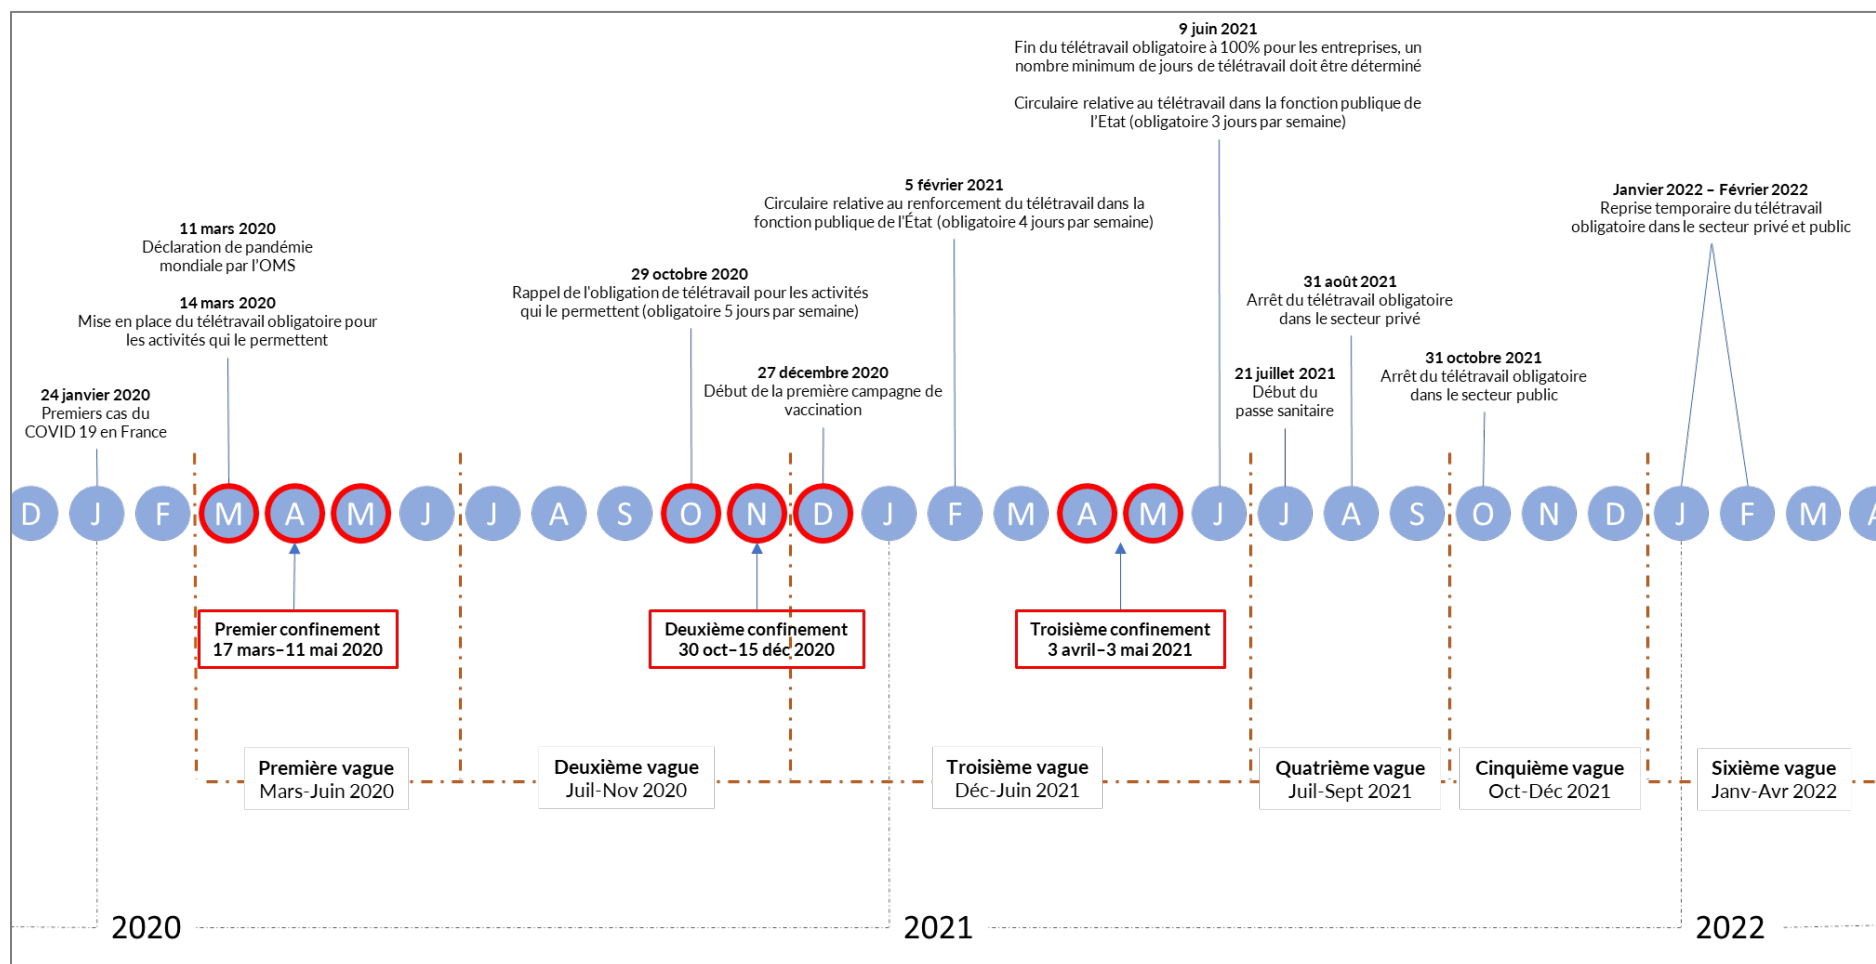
9 juin 2021
Fin du télétravail obligatoire à 100% pour les entreprises, un nombre minimum de jours de télétravail doit être déterminé

Circulaire relative au télétravail dans la fonction publique de l'Etat (obligatoire 3 jours par semaine)

5 février 2021
Circulaire relative au renforcement du télétravail dans la fonction publique de l'État (obligatoire 4 jours par semaine)

Janvier 2022 – Février 2022
Reprise temporaire du télétravail obligatoire dans le secteur privé et public

11 mars 2020
Déclaration de pandémie mondiale par l'OMS

14 mars 2020
Mise en place du télétravail obligatoire pour les activités qui le permettent

29 octobre 2020
Rappel de l'obligation de télétravail pour les activités qui le permettent (obligatoire 5 jours par semaine)

31 août 2021
Arrêt du télétravail obligatoire dans le secteur privé

27 décembre 2020
Début de la première campagne de vaccination

21 juillet 2021
Début du passe sanitaire

31 octobre 2021
Arrêt du télétravail obligatoire dans le secteur public

24 janvier 2020
Premiers cas du COVID 19 en France

D J F M A M J J A S O N D J F M A M J J A S O N D J F M A

Premier confinement
17 mars–11 mai 2020

Deuxième confinement
30 oct–15 déc 2020

Troisième confinement
3 avril–3 mai 2021

Première vague
Mars-Juin 2020

Deuxième vague
Juil-Nov 2020

Troisième vague
Déc-Juin 2021

Quatrième vague
Juil-Sept 2021

Cinquième vague
Oct-Déc 2021

Sixième vague
Janv-Avr 2022

2020

2021

2022